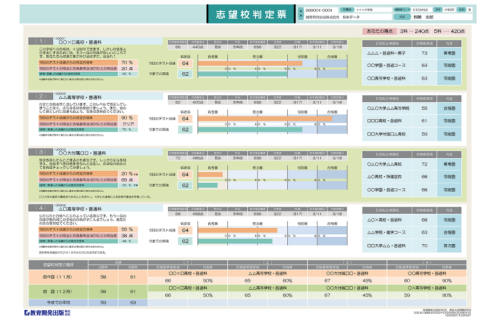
志望校判定票

第1志望 ○○大□□高校・普通科

第2志望 △△高等学校・普通科

第3志望 ○○大付属□□・普通科

第4志望 □□高校・普通科

あなたの得点 3科 240点 5科 420点

| | | |
|---|---|---|
| △△△高校・普通科 | 72 | 最難関 |
| ○○学園・普通コース | 63 | 難関校 |
| ○○高等学校・普通科 | 60 | 難関校 |

| | | |
|---|---|---|
| □△○大学△△高等学校 | 66 | 難関校 |
| ○○○高校・普通科 | 61 | 難関校 |
| ○○大学付属○△高校 | 58 | 難関校 |

| | | |
|---|---|---|
| △○大学△△高校 | 72 | 最難関 |
| △○高校・特進コース | 66 | 難関校 |
| ○○○大学付属高校 | 60 | 難関校 |

| | | |
|---|---|---|
| △○○高校・普通科 | 63 | 難関校 |
| △△学院・普通コース | 63 | 難関校 |
| ○○□□学園高校 | 56 | 実力校 |

64
62
64
62
64
62
64
62

東進教育出版